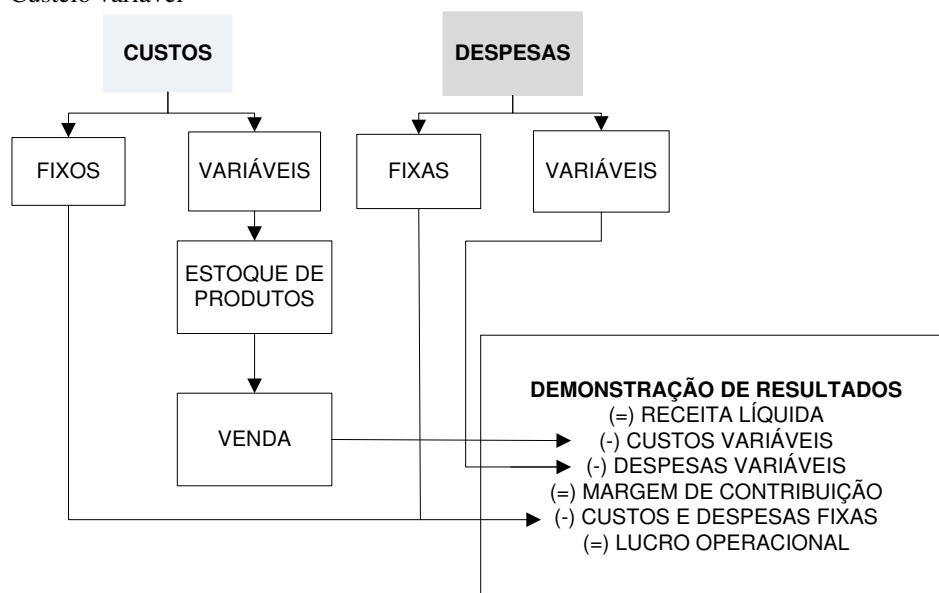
Custeio variável

CUSTOS

DESPESAS

FIXOS

VARIÁVEIS

FIXAS

VARIÁVEIS

ESTOQUE DE PRODUTOS

VENDA

DEMONSTRAÇÃO DE RESULTADOS
(=) RECEITA LÍQUIDA
(-) CUSTOS VARIÁVEIS
(-) DESPESAS VARIÁVEIS
(=) MARGEM DE CONTRIBUIÇÃO
(-) CUSTOS E DESPESAS FIXAS
(=) LUCRO OPERACIONAL